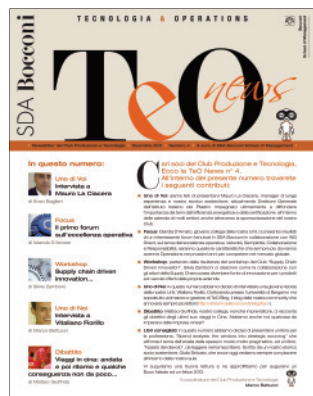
SDA Bocconi TECNOLOGIA & OPERATIONS

TeO news

In questo numero:

Uno di Voi
Intervista a Mauro La Ciacera
di Enzo Baglieri

Focus
Il primo forum sull'eccellenza operativa
di Valeria D'Amato

Workshop
Supply chain driven innovation...
di Enzo Zambioni

Uno di Noi
Intervista a Vitaliano Fiorillo
di Marco Sartori

Dibattito
Viaggi in cina: andata e poi ritorno e qualche conseguenza non da poco...
di Matteo Gutrella

Cari soci del Club Produzione e Tecnologia, Ecco la TeO News n° 4. All'interno del presente numero troverete i seguenti contributi:

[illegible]

Marco Sartori